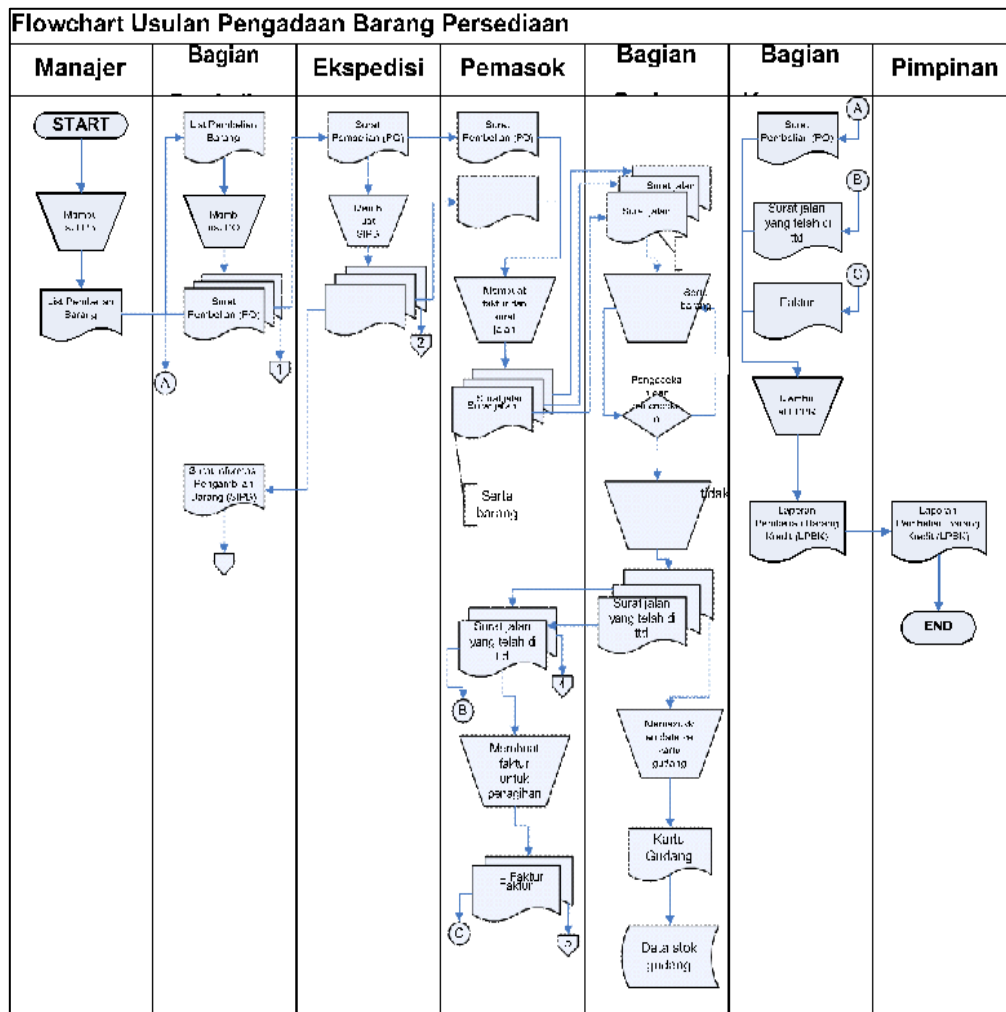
Flowchart Usulan Pengadaan Barang Persediaan

| Manajer | Bagian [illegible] | Ekspedisi | Pemasok | Bagian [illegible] | Bagian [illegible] | Pimpinan |
|---|---|---|---|---|---|---|

START

Memb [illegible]

List Pembelian Barang

A

List Pembelian Barang

Memb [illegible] PO

Surat Pembelian (PO)

1

Surat Informasi Pengambilan Barang (SIPB)

Surat Pembelian (PO)

Memb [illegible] SIPB

2

Surat Pembelian (PO)

Membuat faktur dan surat jalan

Surat jalan Surat jalan

Serta barang

Surat jalan yang telah di ttd

B

Membuat faktur untuk penagihan

Faktur Faktur

C

2

Surat jalan

Surat jalan

Serta barang

Pengecekan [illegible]

tidak

Surat jalan yang telah di ttd

Mencatat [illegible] gudang

Kartu Gudang

Data stok gudang

A

Surat Pembelian (PO)

B

Surat jalan yang telah di ttd

C

Faktur

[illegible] LPBK

Laporan Pembelian Barang Kredit (LPBK)

Laporan Pembelian Barang Kredit (LPBK)

END